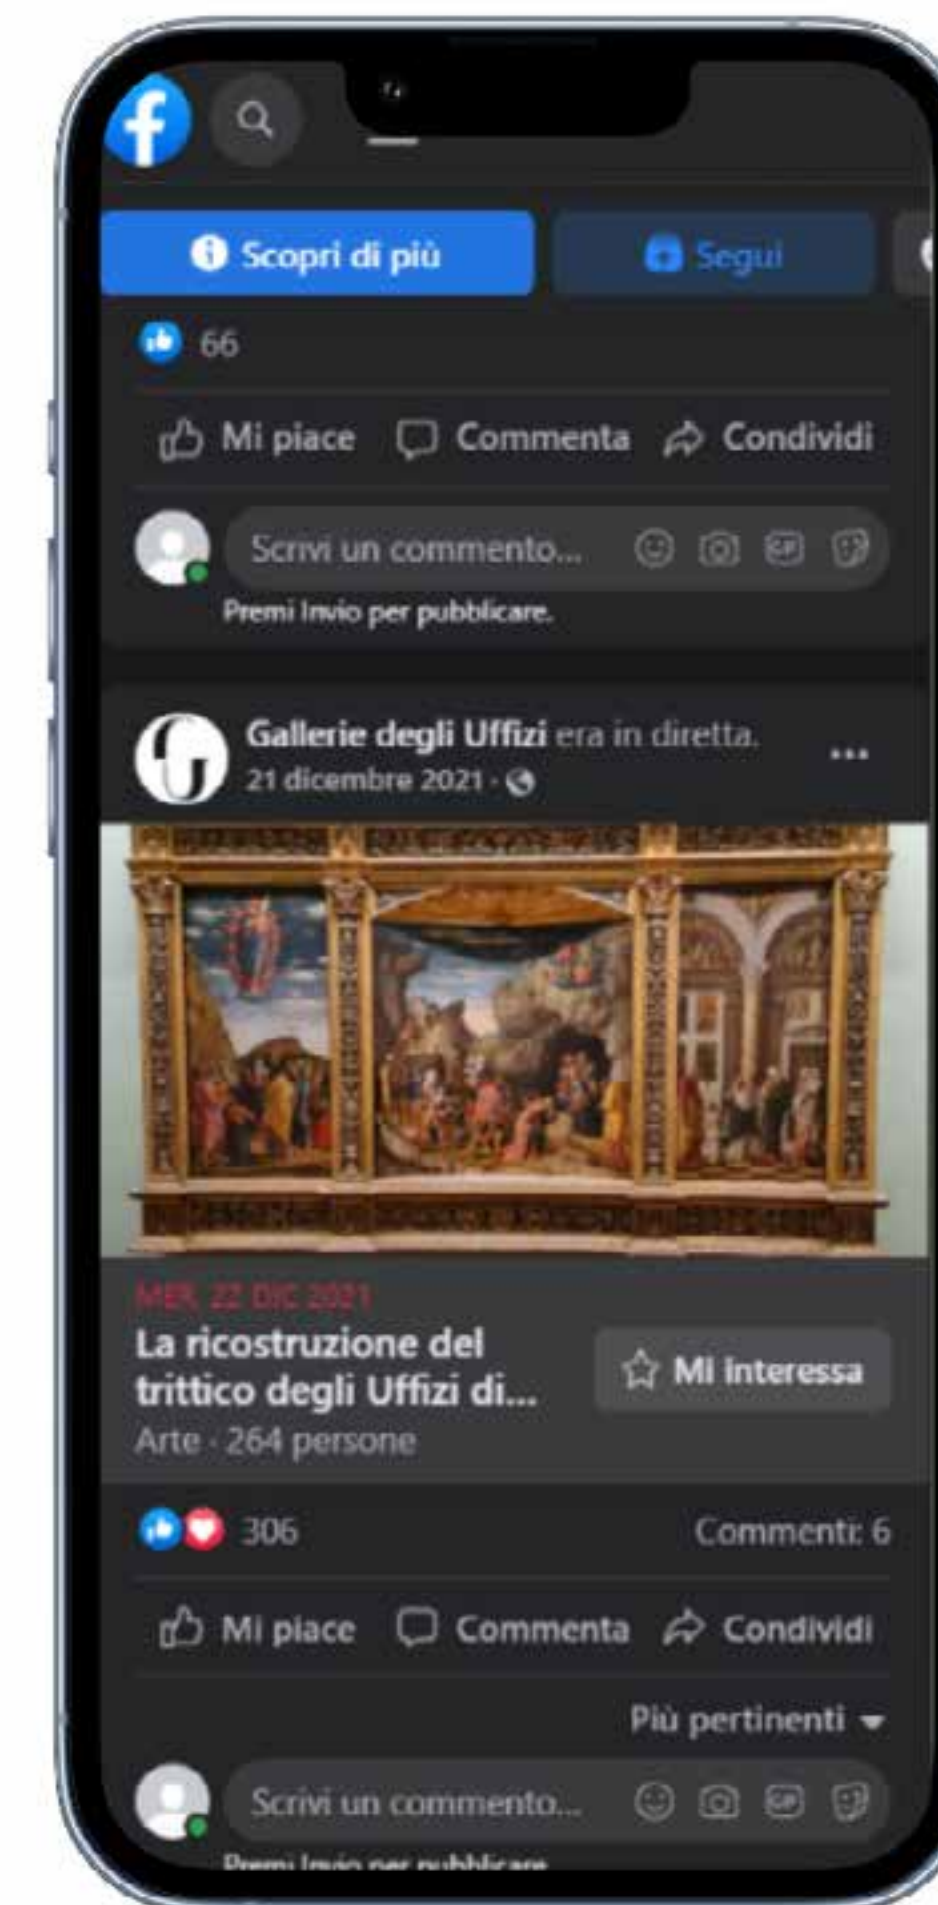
Scopri di più

Segui

66

Mi piace Commenta Condividi

Scrivi un commento...

Premi Invio per pubblicare.

Gallerie degli Uffizi era in diretta.
21 dicembre 2021 ·

...

MER, 22 DIC 2021
La ricostruzione del trittico degli Uffizi di...
Arte · 264 persone

Mi interessa

306 Commenti: 6

Mi piace Commenta Condividi

Più pertinenti

Scrivi un commento...

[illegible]